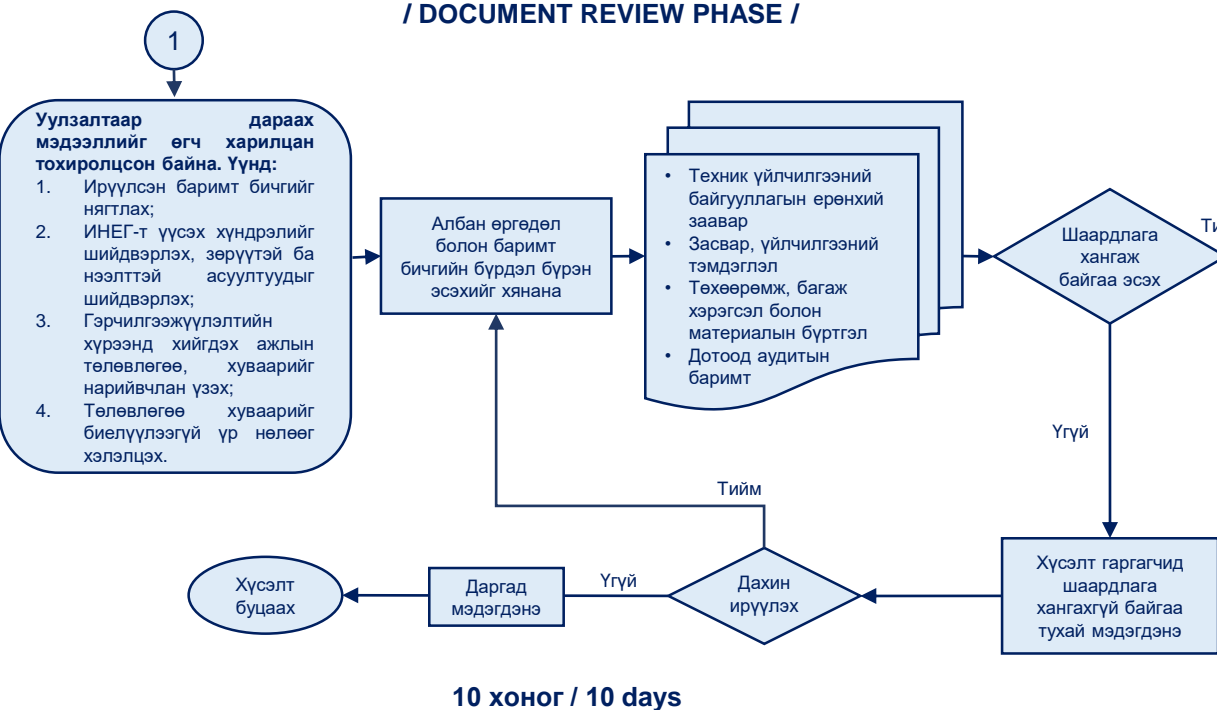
/ DOCUMENT REVIEW PHASE /

1

Уулзалтаар дараах мэдээллийг өгч харилцан тохиролцсон байна. Үүнд:
1. Ирүүлсэн баримт бичгийг нягтлах;
2. ИНЕГ-т үүсэх хүндрэлийг шийдвэрлэх, зөрүүтэй ба нээлттэй асуултуудыг шийдвэрлэх;
3. Гэрчилгээжүүлэлтийн хүрээнд хийгдэх ажлын төлөвлөгөө, хуваарийг нарийвчлан үзэх;
4. Төлөвлөгөө хуваарийг биелүүлээгүй үр нөлөөг хэлэлцэх.

Албан өргөдөл болон баримт бичгийн бүрдэл бүрэн эсэхийг хянана

• Техник үйлчилгээний байгууллагын ерөнхий заавар
• Засвар, үйлчилгээний тэмдэглэл
• Төхөөрөмж, багаж хэрэгсэл болон материалын бүртгэл
• Дотоод аудитын баримт

Шаардлага хангаж байгаа эсэх

Ти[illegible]

Үгүй

Хүсэлт гаргагчид шаардлага хангахгүй байгаа тухай мэдэгдэнэ

Тийм

Дахин ирүүлэх

Үгүй

Даргад мэдэгдэнэ

Хүсэлт буцаах

10 хоног / 10 days